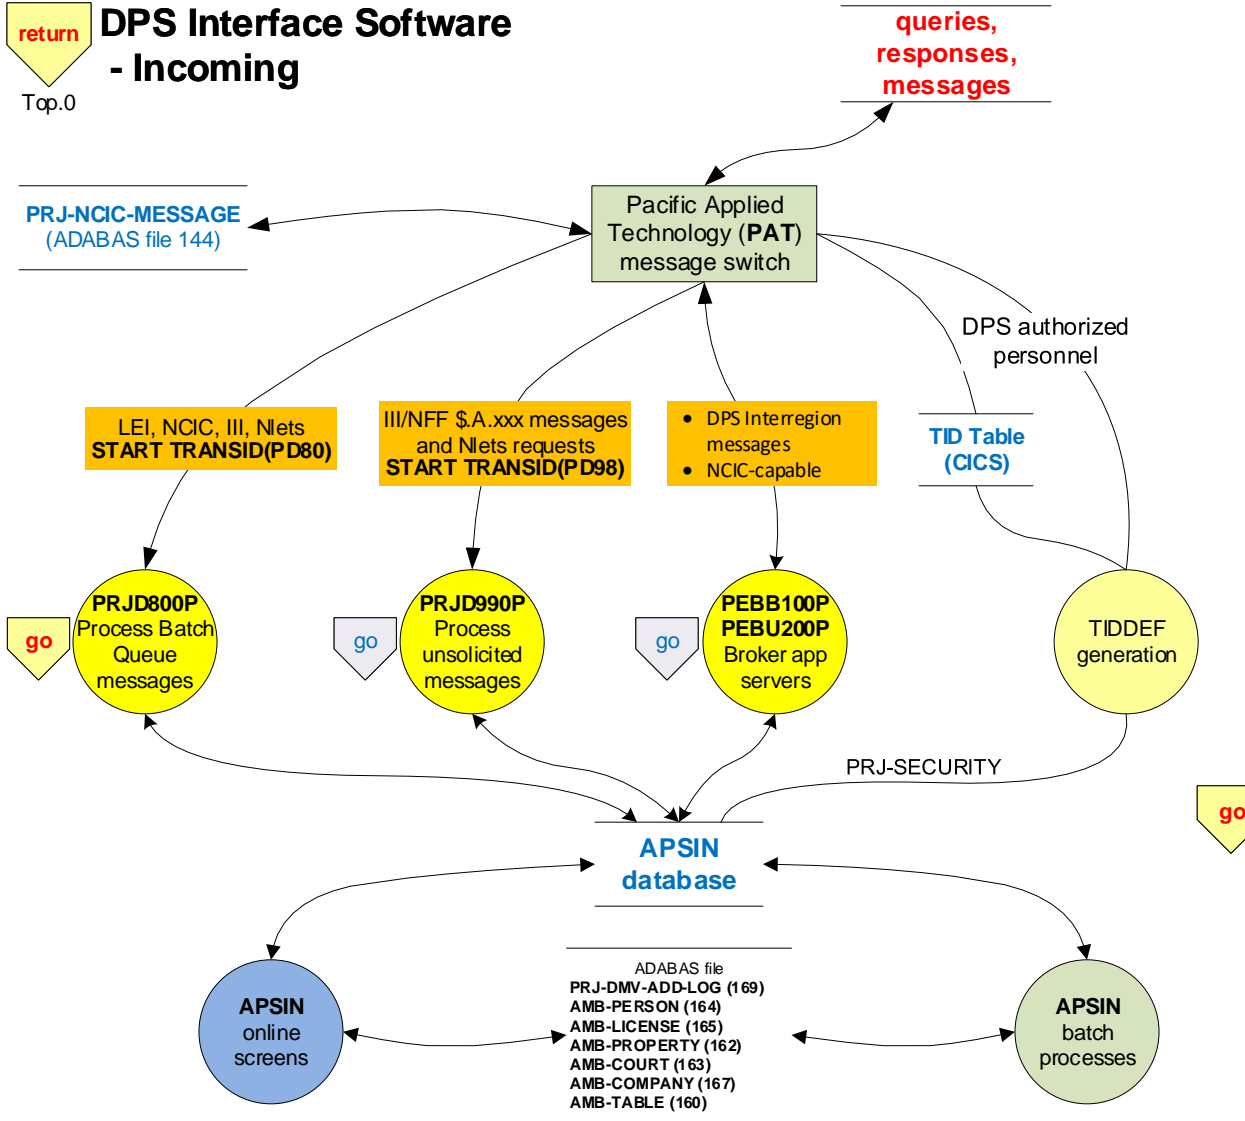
return

Top.0

DPS Interface Software - Incoming

queries, responses, messages

PRJ-NCIC-MESSAGE
(ADABAS file 144)

Pacific Applied Technology (**PAT**) message switch

DPS authorized personnel

LEI, NCIC, III, Nlets
**START TRANSID(PD80)**

III/NFF $.A.xxx messages and Nlets requests
**START TRANSID(PD98)**

- DPS Interregion messages
- NCIC-capable

TID Table (CICS)

go

**PRJD800P** Process Batch Queue messages

go

**PRJD990P** Process unsolicited messages

go

**PEBB100P PEBU200P** Broker app servers

TIDDEF generation

PRJ-SECURITY

go

APSIN database

**APSIN** online screens

ADABAS file
PRJ-DMV-ADD-LOG (169)
AMB-PERSON (164)
AMB-LICENSE (165)
AMB-PROPERTY (162)
AMB-COURT (163)
AMB-COMPANY (167)
AMB-TABLE (160)

**APSIN** batch processes